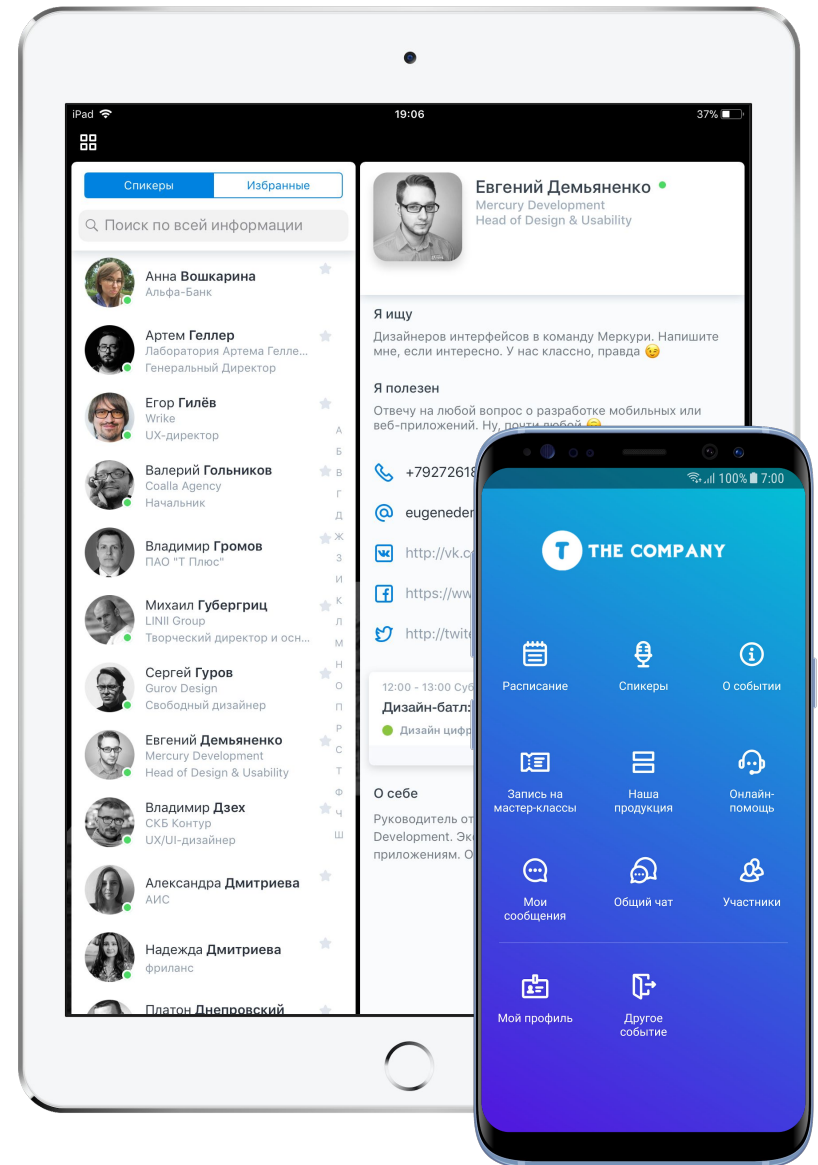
iPad 19:06 37%

Спикеры | Избранные

Поиск по всей информации

Анна Вошкарина
Альфа-Банк

Артем Геллер
Лаборатория Артема Гелле...
Генеральный Директор

Егор Гилёв
Wrike
UX-директор

Валерий Гольников
Coalla Agency
Начальник

Владимир Громов
ПАО "Т Плюс"

Михаил Губергриц
LINII Group
Творческий директор и осн...

Сергей Гуров
Gurov Design
Свободный дизайнер

Евгений Демьяненко
Mercury Development
Head of Design & Usability

Владимир Дзех
СКБ Контур
UX/UI-дизайнер

Александра Дмитриева
АИС

Надежда Дмитриева
фриланс

Платон Днепровский

А Б В Г Д Ж З И К Л М Н О П Р С Т Ф Ч Ш

Евгений Демьяненко
Mercury Development
Head of Design & Usability

Я ищу
Дизайнеров интерфейсов в команду Меркури. Напишите мне, если интересно. У нас классно, правда

Я полезен
Отвечу на любой вопрос о разработке мобильных или веб-приложений. Ну, почти любой

+79272618
eugeneder
http://vk.c
https://ww
http://twit

12:00 - 13:00 Суб
Дизайн-батл:
Дизайн циф

О себе
Руководитель от Development. Экс приложениям. О

100% 7:00

THE COMPANY

Расписание
Спикеры
О событии
Запись на мастер-классы
Наша продукция
Онлайн-помощь
Мои сообщения
Общий чат
Участники
Мой профиль
Другое событие